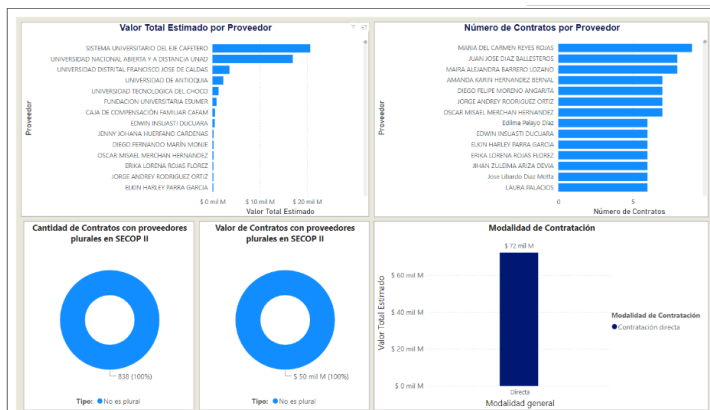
Valor Total Estimado por Proveedor

Proveedor

SISTEMA UNIVERSITARIO DEL EJE CAFETERO
UNIVERSIDAD NACIONAL ABIERTA Y A DISTANCIA UNAD
UNIVERSIDAD DISTRITAL FRANCISCO JOSE DE CALDAS
UNIVERSIDAD DE ANTIOQUIA
UNIVERSIDAD TECNOLOGICA DEL CHOCO
FUNDACION UNIVERSITARIA ESUMER
CAJA DE COMPENSACIÓN FAMILIAR CAFAM
EDWIN INSUASTI DUCUARA
JENNY JOHANA HUERFANO CARDENAS
DIEGO FERNANDO MARÍN MONJE
OSCAR MISAEL MERCHAN HERNANDEZ
ERIKA LORENA ROJAS FLOREZ
JORGE ANDREY RODRIGUEZ ORTIZ
ELKIN HARLEY PARRA GARCIA

$ 0 mil M
$ 10 mil M
$ 20 mil M
Valor Total Estimado

Número de Contratos por Proveedor

Proveedor

MARIA DEL CARMEN REYES ROJAS
JUAN JOSE DIAZ BALLESTEROS
MARIA ALEJANDRA BARRERO LOZANO
AMANDA KARINI HERNANDEZ BERNAL
DIEGO FELIPE MORENO ANGARITA
JORGE ANDREY RODRIGUEZ ORTIZ
OSCAR MISAEL MERCHAN HERNANDEZ
Edilma Pelayo Díaz
EDWIN INSUASTI DUCUARA
ELKIN HARLEY PARRA GARCIA
ERIKA LORENA ROJAS FLOREZ
JIHAN ZULEIMA ARIZA DEVIA
Jose Libardo Diaz Motta
LAURA PALACIOS

0
5
Número de Contratos

Cantidad de Contratos con proveedores plurales en SECOP II

838 (100%)

Tipo: ● No es plural

Valor de Contratos con proveedores plurales en SECOP II

$ 50 mil M (100%)

Tipo: ● No es plural

Modalidad de Contratación

Valor Total Estimado

$ 72 mil M
$ 60 mil M
$ 40 mil M
$ 20 mil M
$ 0 mil M

Directa
Modalidad general

Modalidad de Contratación
● Contratación directa